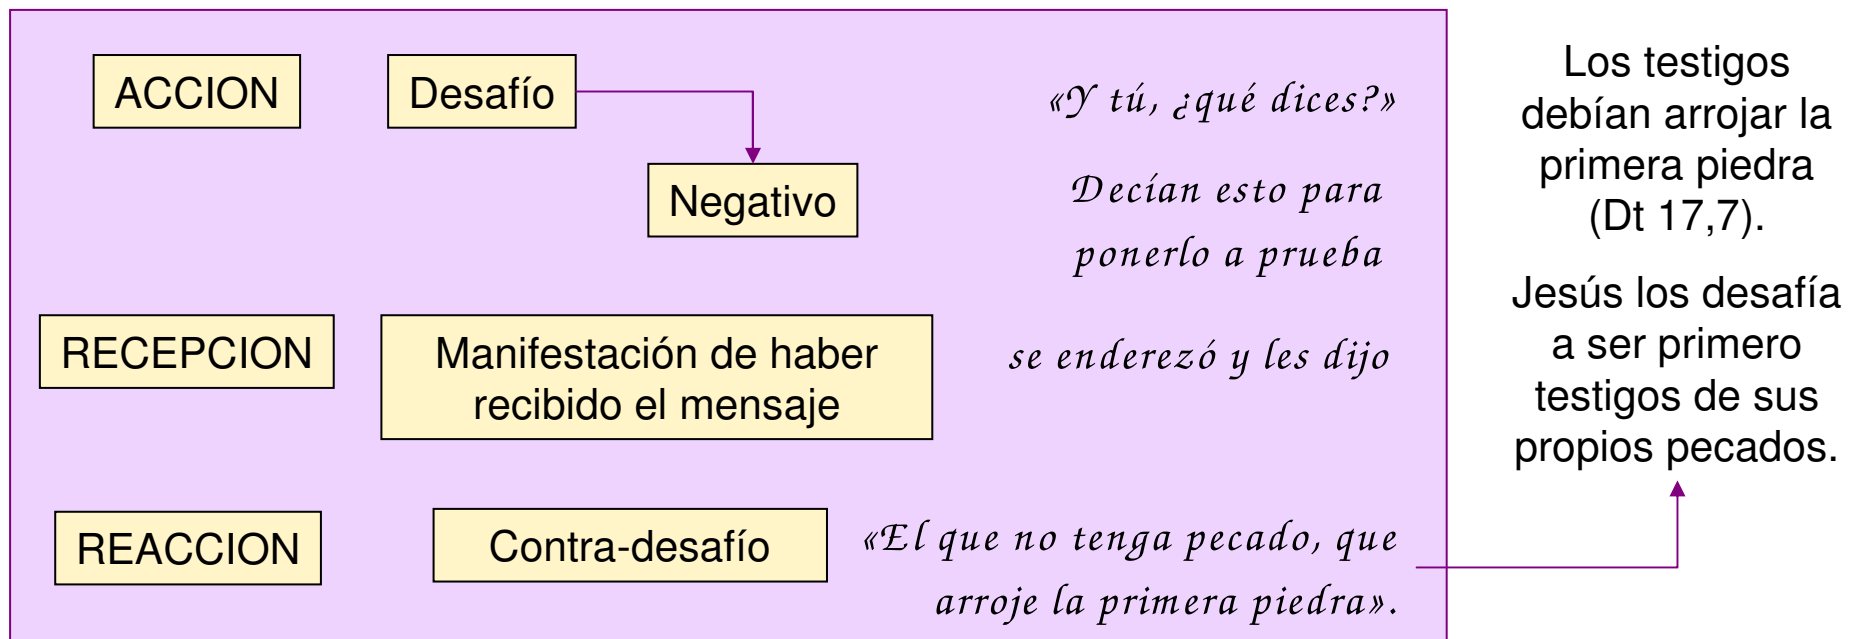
ACCION

Desafío

«Y tú, ¿qué dices?»

Negativo

Decían esto para ponerlo a prueba

RECEPCION

Manifestación de haber recibido el mensaje

se enderezó y les dijo

REACCION

Contra-desafío

«El que no tenga pecado, que arroje la primera piedra».

Los testigos debían arrojar la primera piedra (Dt 17,7).

Jesús los desafía a ser primero testigos de sus propios pecados.